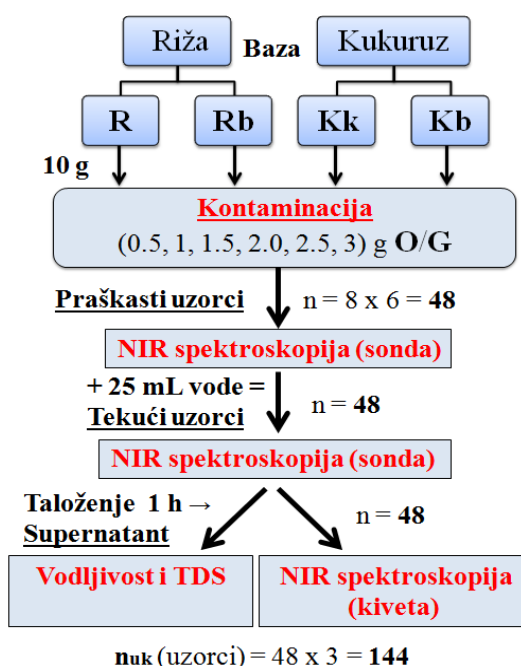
Riža
Baza
Kukuruz

R
Rb
Kk
Kb

10 g

Kontaminacija
(0.5, 1, 1.5, 2.0, 2.5, 3) g O/G

Praškasti uzorci
n = 8 x 6 = **48**

NIR spektroskopija (sonda)

+ 25 mL vode =
Tekući uzorci
n = **48**

NIR spektroskopija (sonda)

Taloženje 1 h →
Supernatant
n = **48**

Vodljivost i TDS

NIR spektroskopija (kiveta)

$n_{uk}$ (uzorci) = 48 x 3 = **144**